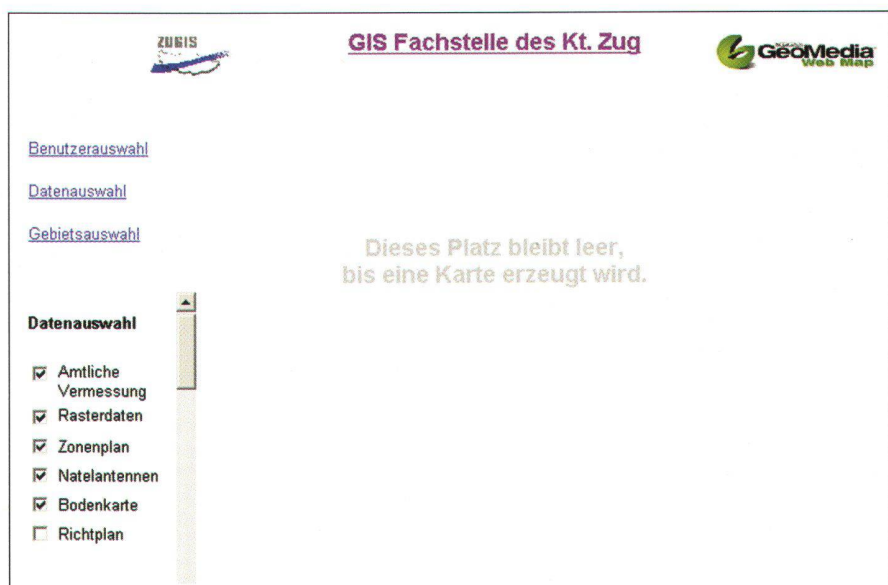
ZUGIS

GIS Fachstelle des Kt. Zug

GeoMedia Web Map

Benutzerauswahl

Datenauswahl

Gebietsauswahl

Dieses Platz bleibt leer, bis eine Karte erzeugt wird.

Datenauswahl

☑ Amtliche Vermessung
☑ Rasterdaten
☑ Zonenplan
☑ Natelantennen
☑ Bodenkarte
☐ Richtplan